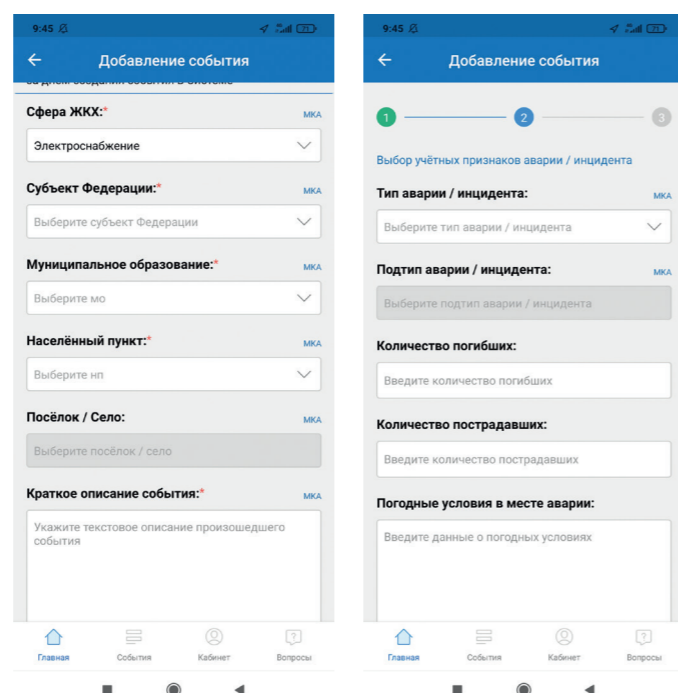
9:45

← Добавление события

за днем создания события в системе

Сфера ЖКХ:* МКА

Электроснабжение

Субъект Федерации:* МКА

Выберите субъект Федерации

Муниципальное образование:* МКА

Выберите мо

Населённый пункт:* МКА

Выберите нп

Посёлок / Село: МКА

Выберите посёлок / село

Краткое описание события:* МКА

Укажите текстовое описание произошедшего события

Главная События Кабинет Вопросы

9:45

← Добавление события

1 2 3

Выбор учётных признаков аварии / инцидента

Тип аварии / инцидента: МКА

Выберите тип аварии / инцидента

Подтип аварии / инцидента: МКА

Выберите подтип аварии / инцидента

Количество погибших:

Введите количество погибших

Количество пострадавших:

Введите количество пострадавших

Погодные условия в месте аварии:

Введите данные о погодных условиях

Главная События Кабинет Вопросы